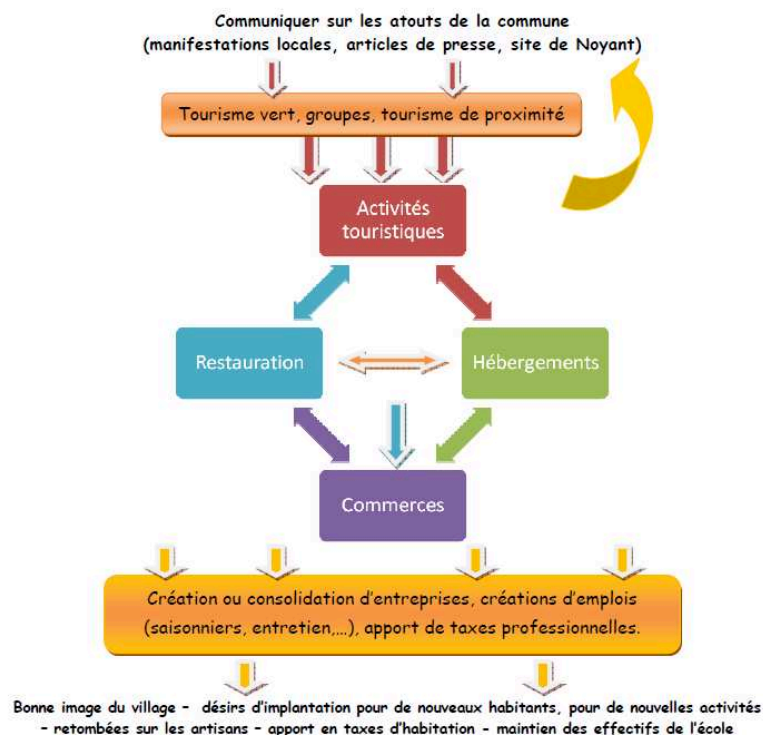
Communiquer sur les atouts de la commune
(manifestations locales, articles de presse, site de Noyant)

Tourisme vert, groupes, tourisme de proximité

Activités touristiques

Restauration

Hébergements

Commerces

Création ou consolidation d'entreprises, créations d'emplois (saisonniers, entretien,…), apport de taxes professionnelles.

Bonne image du village – désirs d'implantation pour de nouveaux habitants, pour de nouvelles activités – retombées sur les artisans – apport en taxes d'habitation – maintien des effectifs de l'école